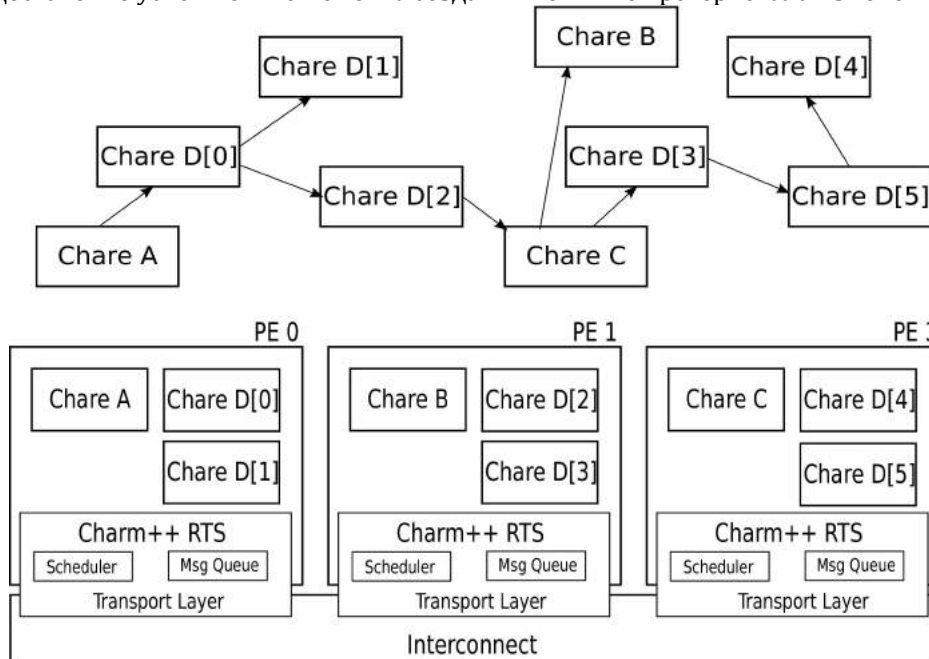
Chare D[1]

Chare B

Chare D[4]

Chare D[0]

Chare D[3]

Chare D[2]

Chare D[5]

Chare A

Chare C

PE 0

PE 1

PE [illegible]

Chare A

Chare D[0]

Chare D[1]

Charm++ RTS

Scheduler

Msg Queue

Transport Layer

Chare B

Chare D[2]

Chare D[3]

Charm++ RTS

Scheduler

Msg Queue

Transport Layer

Chare C

Chare D[4]

Chare D[5]

Charm++ RTS

Scheduler

Msg Queue

Transport Layer

Interconnect